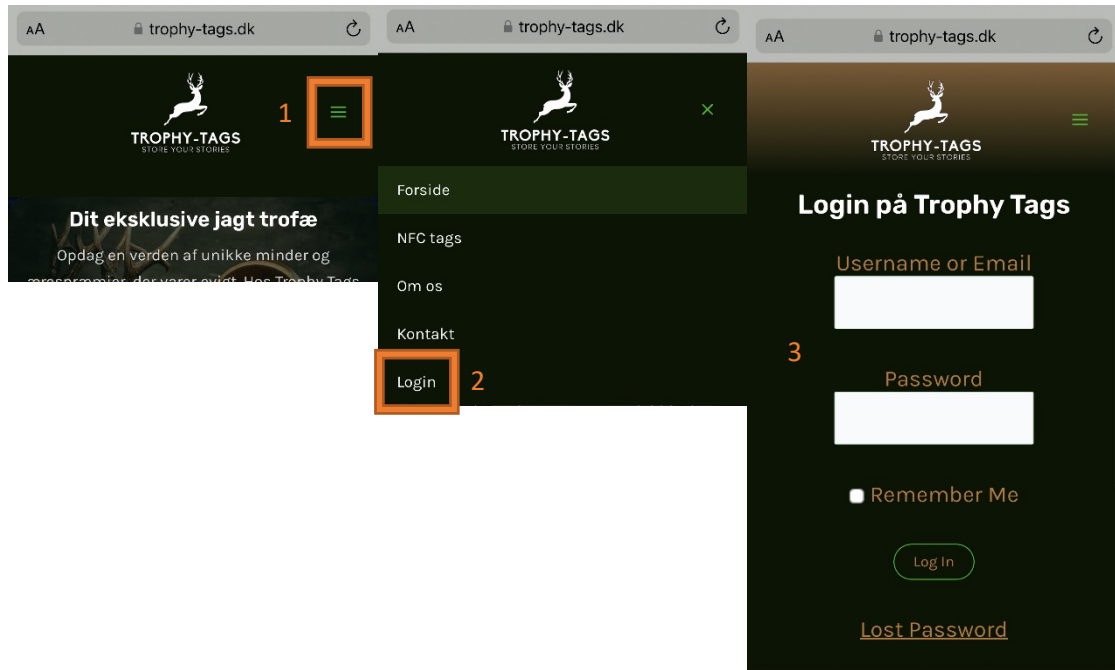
AA trophy-tags.dk

TROPHY-TAGS
STORE YOUR STORIES

1

Dit eksklusive jagt trofæ

Opdag en verden af unikke minder og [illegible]

AA trophy-tags.dk

TROPHY-TAGS
STORE YOUR STORIES

×

Forside

NFC tags

Om os

Kontakt

Login

2

AA trophy-tags.dk

TROPHY-TAGS
STORE YOUR STORIES

Login på Trophy Tags

Username or Email

3

Password

Remember Me

Log In

Lost Password